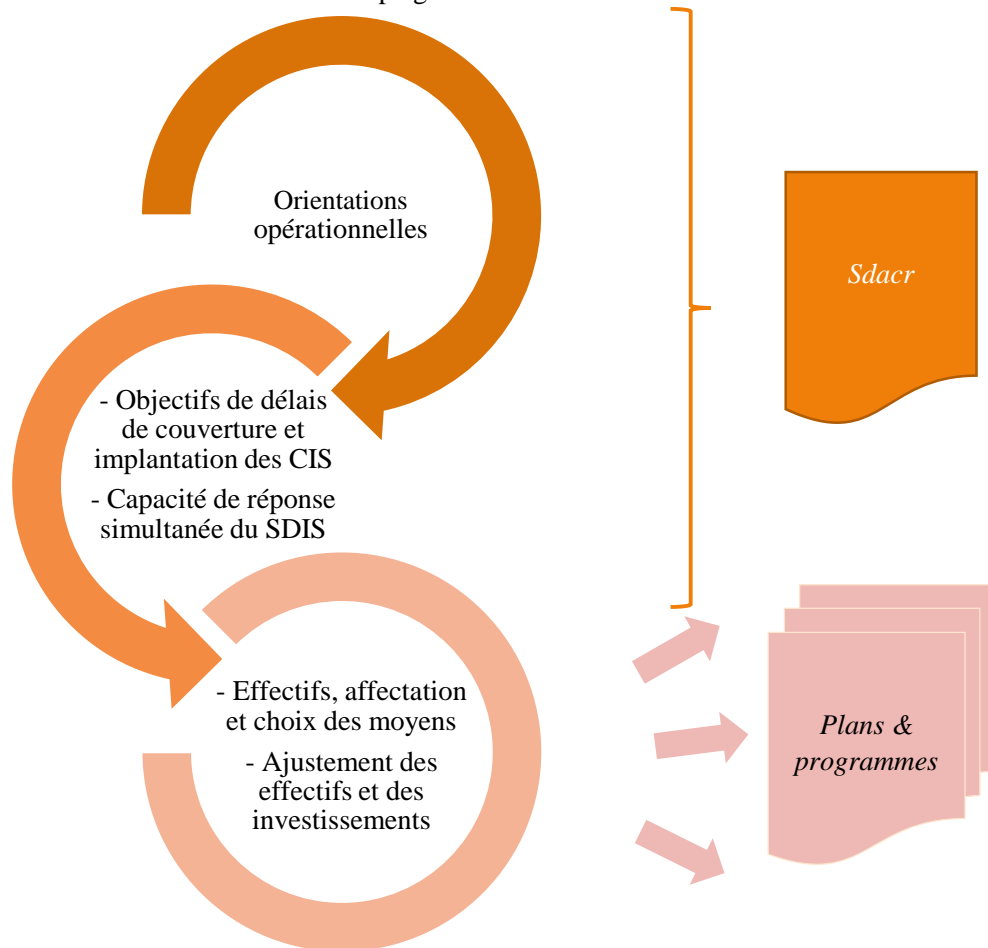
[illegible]

Orientations opérationnelles

- Objectifs de délais de couverture et implantation des CIS

- Capacité de réponse simultanée du SDIS

- Effectifs, affectation et choix des moyens

- Ajustement des effectifs et des investissements

Sdacr

Plans & programmes